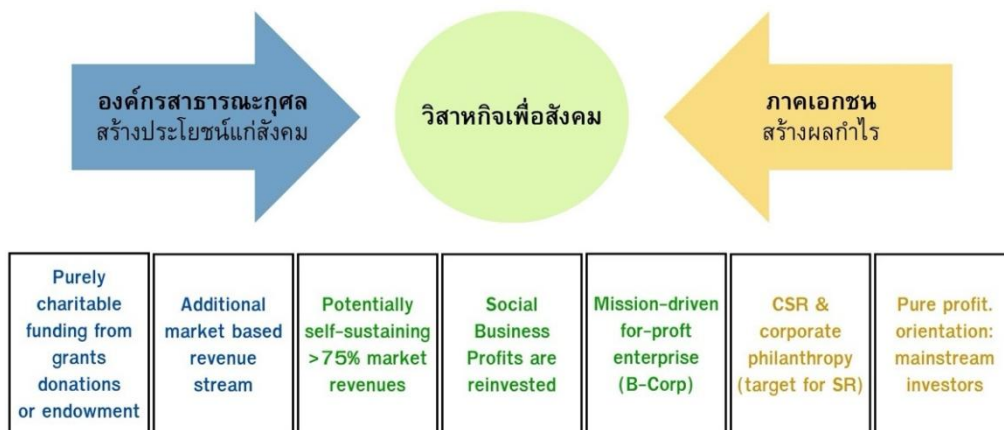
องค์กรสาธารณะกุศล
สร้างประโยชน์แก่สังคม

วิสาหกิจเพื่อสังคม

ภาคเอกชน
สร้างผลกำไร

| Purely charitable funding from grants donations or endowment | Additional market based revenue stream | Potentially self-sustaining >75% market revenues | Social Business Profits are reinvested | Mission-driven for-proft enterprise (B-Corp) | CSR & corporate philanthropy (target for SR) | Pure profit. orientation: mainstream investors |
|---|---|---|---|---|---|---|